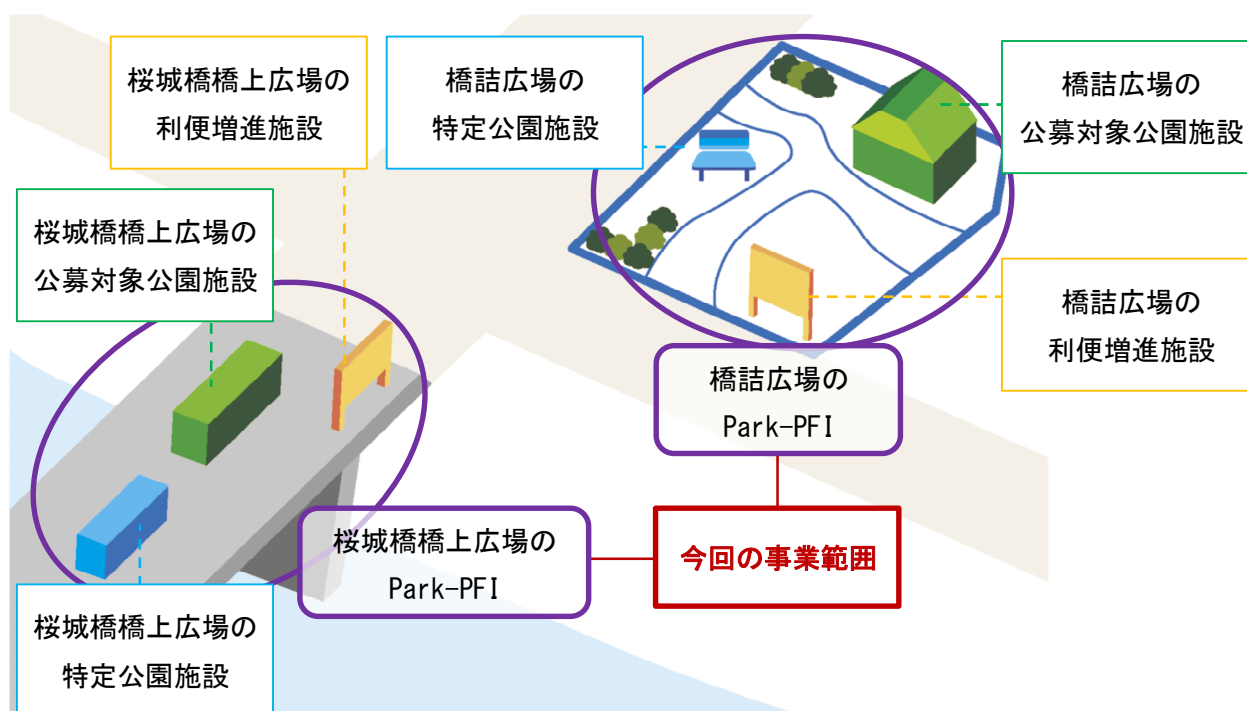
桜城橋橋上広場の利便増進施設

橋詰広場の特定公園施設

橋詰広場の公募対象公園施設

桜城橋橋上広場の公募対象公園施設

橋詰広場の利便増進施設

橋詰広場のPark-PFI

今回の事業範囲

桜城橋橋上広場のPark-PFI

桜城橋橋上広場の特定公園施設